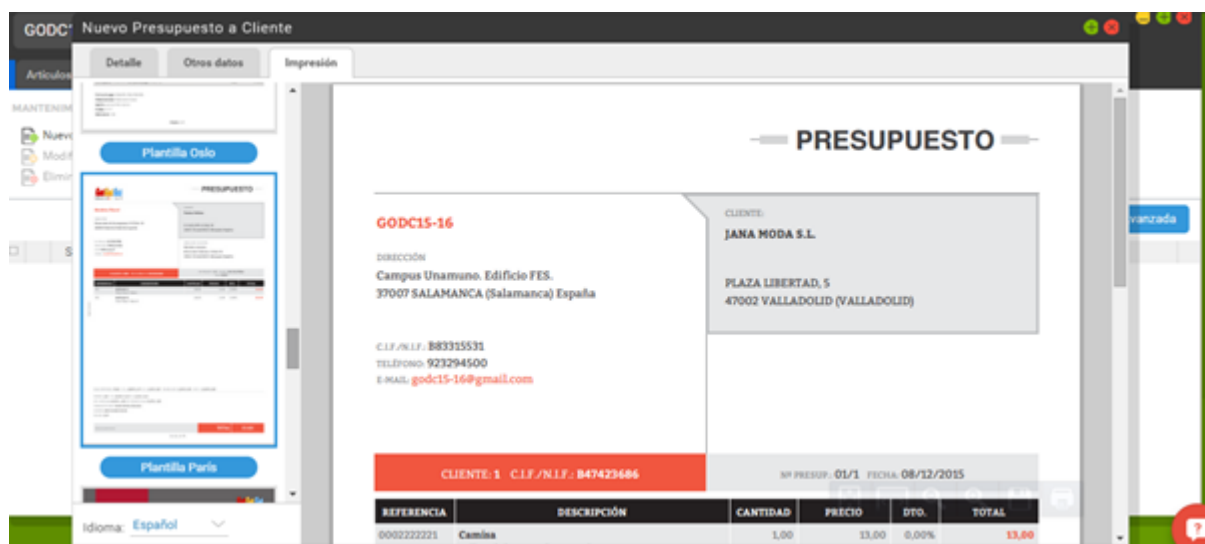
GODC Nuevo Presupuesto a Cliente

Detalle | Otros datos | Impresión

Articulos

MANTENIM

Nuev
Modif
Elimin

Plantilla Oslo

PRESUPUESTO

Plantilla París

Idioma: Español

PRESUPUESTO

GODC15-16

DIRECCIÓN
Campus Unamuno. Edificio FES.
37007 SALAMANCA (Salamanca) España

C.I.F./N.I.F.: B83315531
TELÉFONO: 923294500
E-MAIL: godc15-16@gmail.com

CLIENTE:
JANA MODA S.L.

PLAZA LIBERTAD, 5
47002 VALLADOLID (VALLADOLID)

CLIENTE: 1 C.I.F./N.I.F.: B47423686

Nº PRESUP.: 01/1 FECHA: 08/12/2015

| REFERENCIA | DESCRIPCIÓN | CANTIDAD | PRECIO | DTO. | TOTAL |
|---|---|---|---|---|---|
| 0002222221 | Camisa | 1,00 | 13,00 | 0,00% | 13,00 |

vanzada